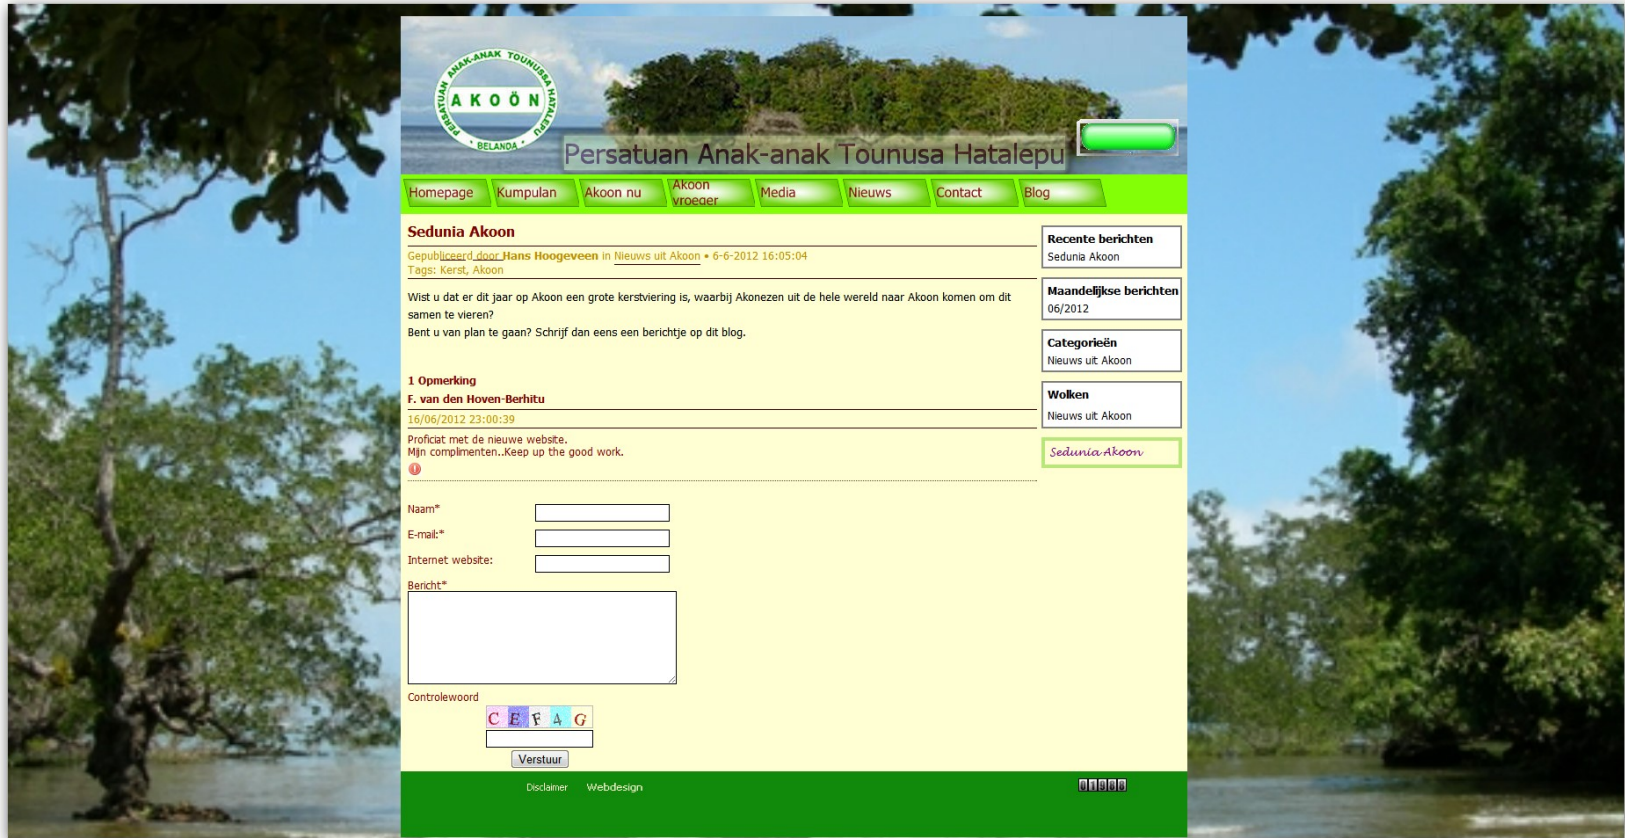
PERSATUAN ANAK-ANAK TOUNUSA HATALEPU
AKOÖN
BELANDA

Persatuan Anak-anak Tounusa Hatalepu

Homepage | Kumpulan | Akoon nu | Akoon vroeger | Media | Nieuws | Contact | Blog

Sedunia Akoon

Gepubliceerd door Hans Hoogeveen in Nieuws uit Akoon • 6-6-2012 16:05:04
Tags: Kerst, Akoon

Wist u dat er dit jaar op Akoon een grote kerstviering is, waarbij Akonezen uit de hele wereld naar Akoon komen om dit samen te vieren?
Bent u van plan te gaan? Schrijf dan eens een berichtje op dit blog.

1 Opmerking
F. van den Hoven-Berhitu
16/06/2012 23:00:39
Proficiat met de nieuwe website.
Mijn complimenten..Keep up the good work.

Naam*
E-mail:*
Internet website:
Bericht*
Controlewoord
C E F A G
Verstuur

Recente berichten
Sedunia Akoon

Maandelijkse berichten
06/2012

Categorieën
Nieuws uit Akoon

Wolken
Nieuws uit Akoon

Sedunia Akoon

Disclaimer Webdesign
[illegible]